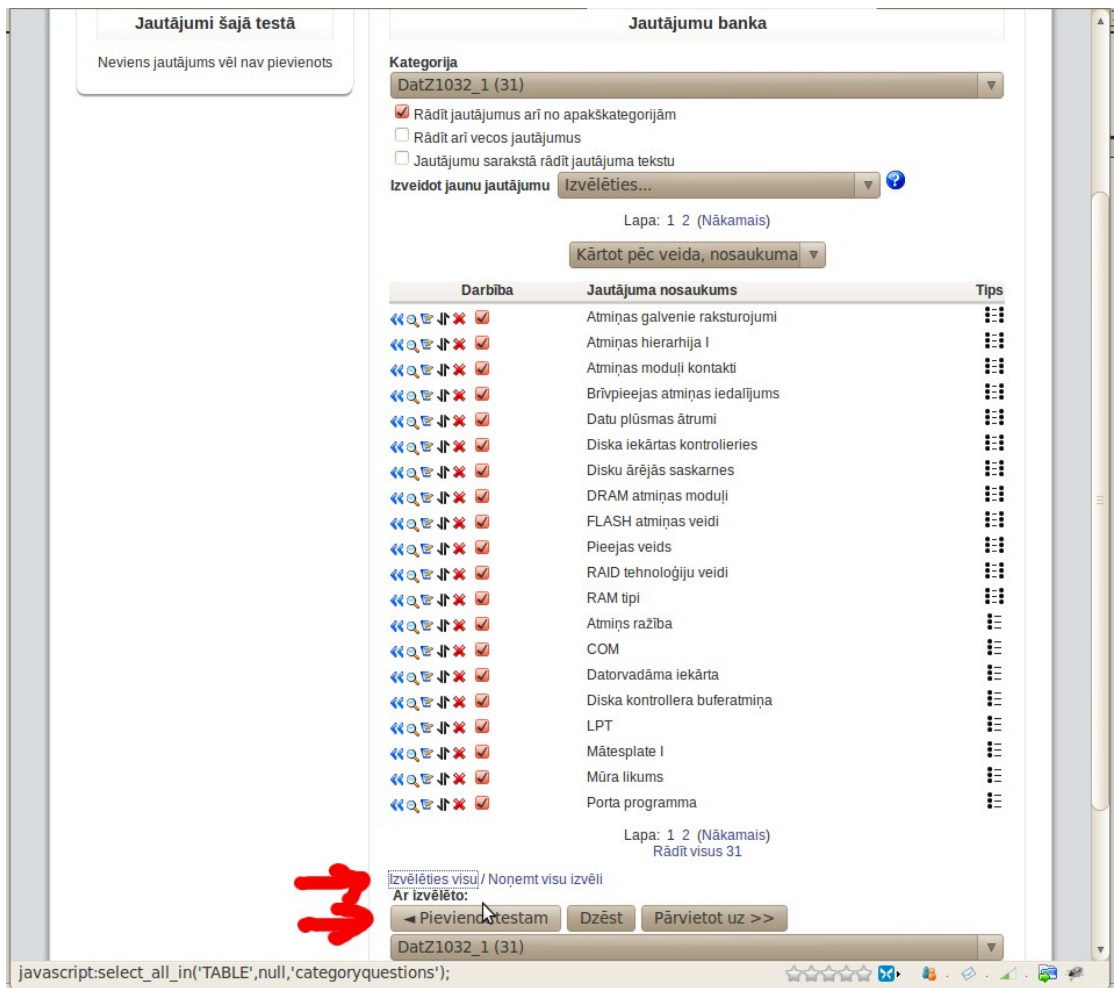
Jautājumi šajā testā

Neviens jautājums vēl nav pievienots

Jautājumu banka

Kategorija

DatZ1032_1 (31)

Rādīt jautājumus arī no apakškategorijām

Rādīt arī vecos jautājumus

Jautājumu sarakstā rādīt jautājuma tekstu

Izveidot jaunu jautājumu Izvēlēties...

Lapa: 1 2 (Nākamais)

Kārtot pēc veida, nosaukuma

| Darbība | Jautājuma nosaukums | Tips |
|---|---|---|
| | Atmiņas galvenie raksturojumi | |
| | Atmiņas hierarhija I | |
| | Atmiņas moduļi kontakti | |
| | Brīvpieejas atmiņas iedalījums | |
| | Datu plūsmas ātrumi | |
| | Diska iekārtas kontrolieries | |
| | Disku ārējās saskarnes | |
| | DRAM atmiņas moduļi | |
| | FLASH atmiņas veidi | |
| | Pieejas veids | |
| | RAID tehnoloģiju veidi | |
| | RAM tipi | |
| | Atmiņs ražība | |
| | COM | |
| | Datorvadāma iekārta | |
| | Diska kontrollera buferatmiņa | |
| | LPT | |
| | Mātesplate I | |
| | Mūra likums | |
| | Porta programma | |

Lapa: 1 2 (Nākamais)
Rādīt visus 31

Izvēlēties visu / Noņemt visu izvēli
Ar izvēlēto:

◄ Pievienot testam Dzēst Pārvietot uz >>

DatZ1032_1 (31)

javascript:select_all_in('TABLE',null,'categoryquestions');